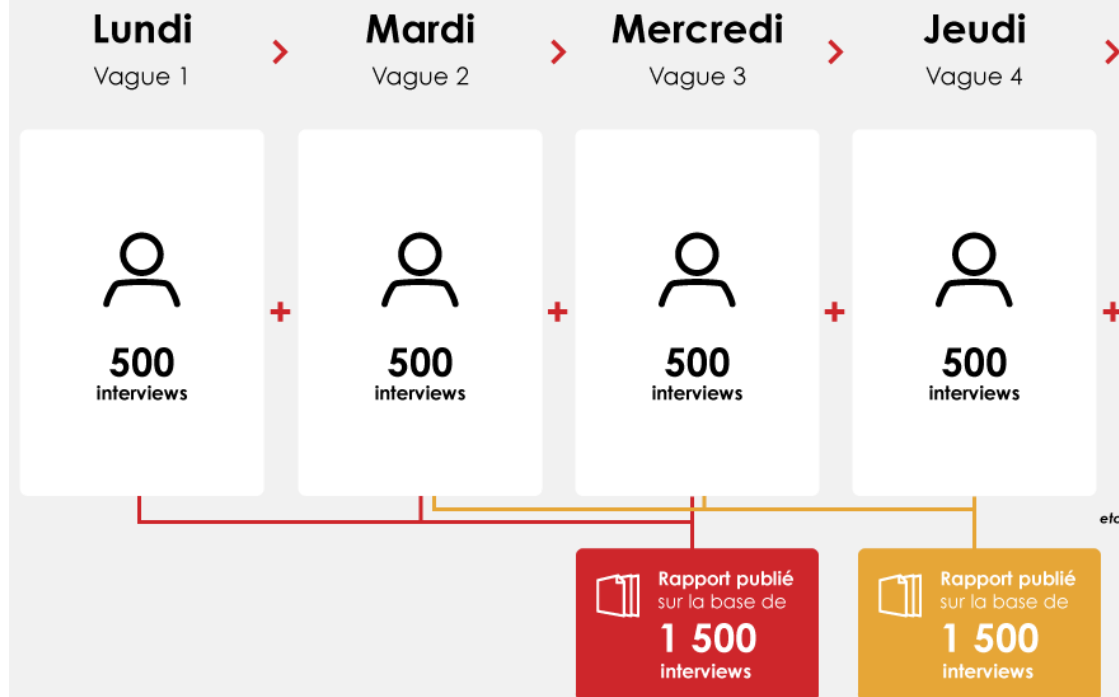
Lundi
Vague 1

Mardi
Vague 2

Mercredi
Vague 3

Jeudi
Vague 4

500
interviews

+

500
interviews

+

500
interviews

+

500
interviews

+

eta

Rapport publié
sur la base de
1 500
interviews

Rapport publié
sur la base de
1 500
interviews